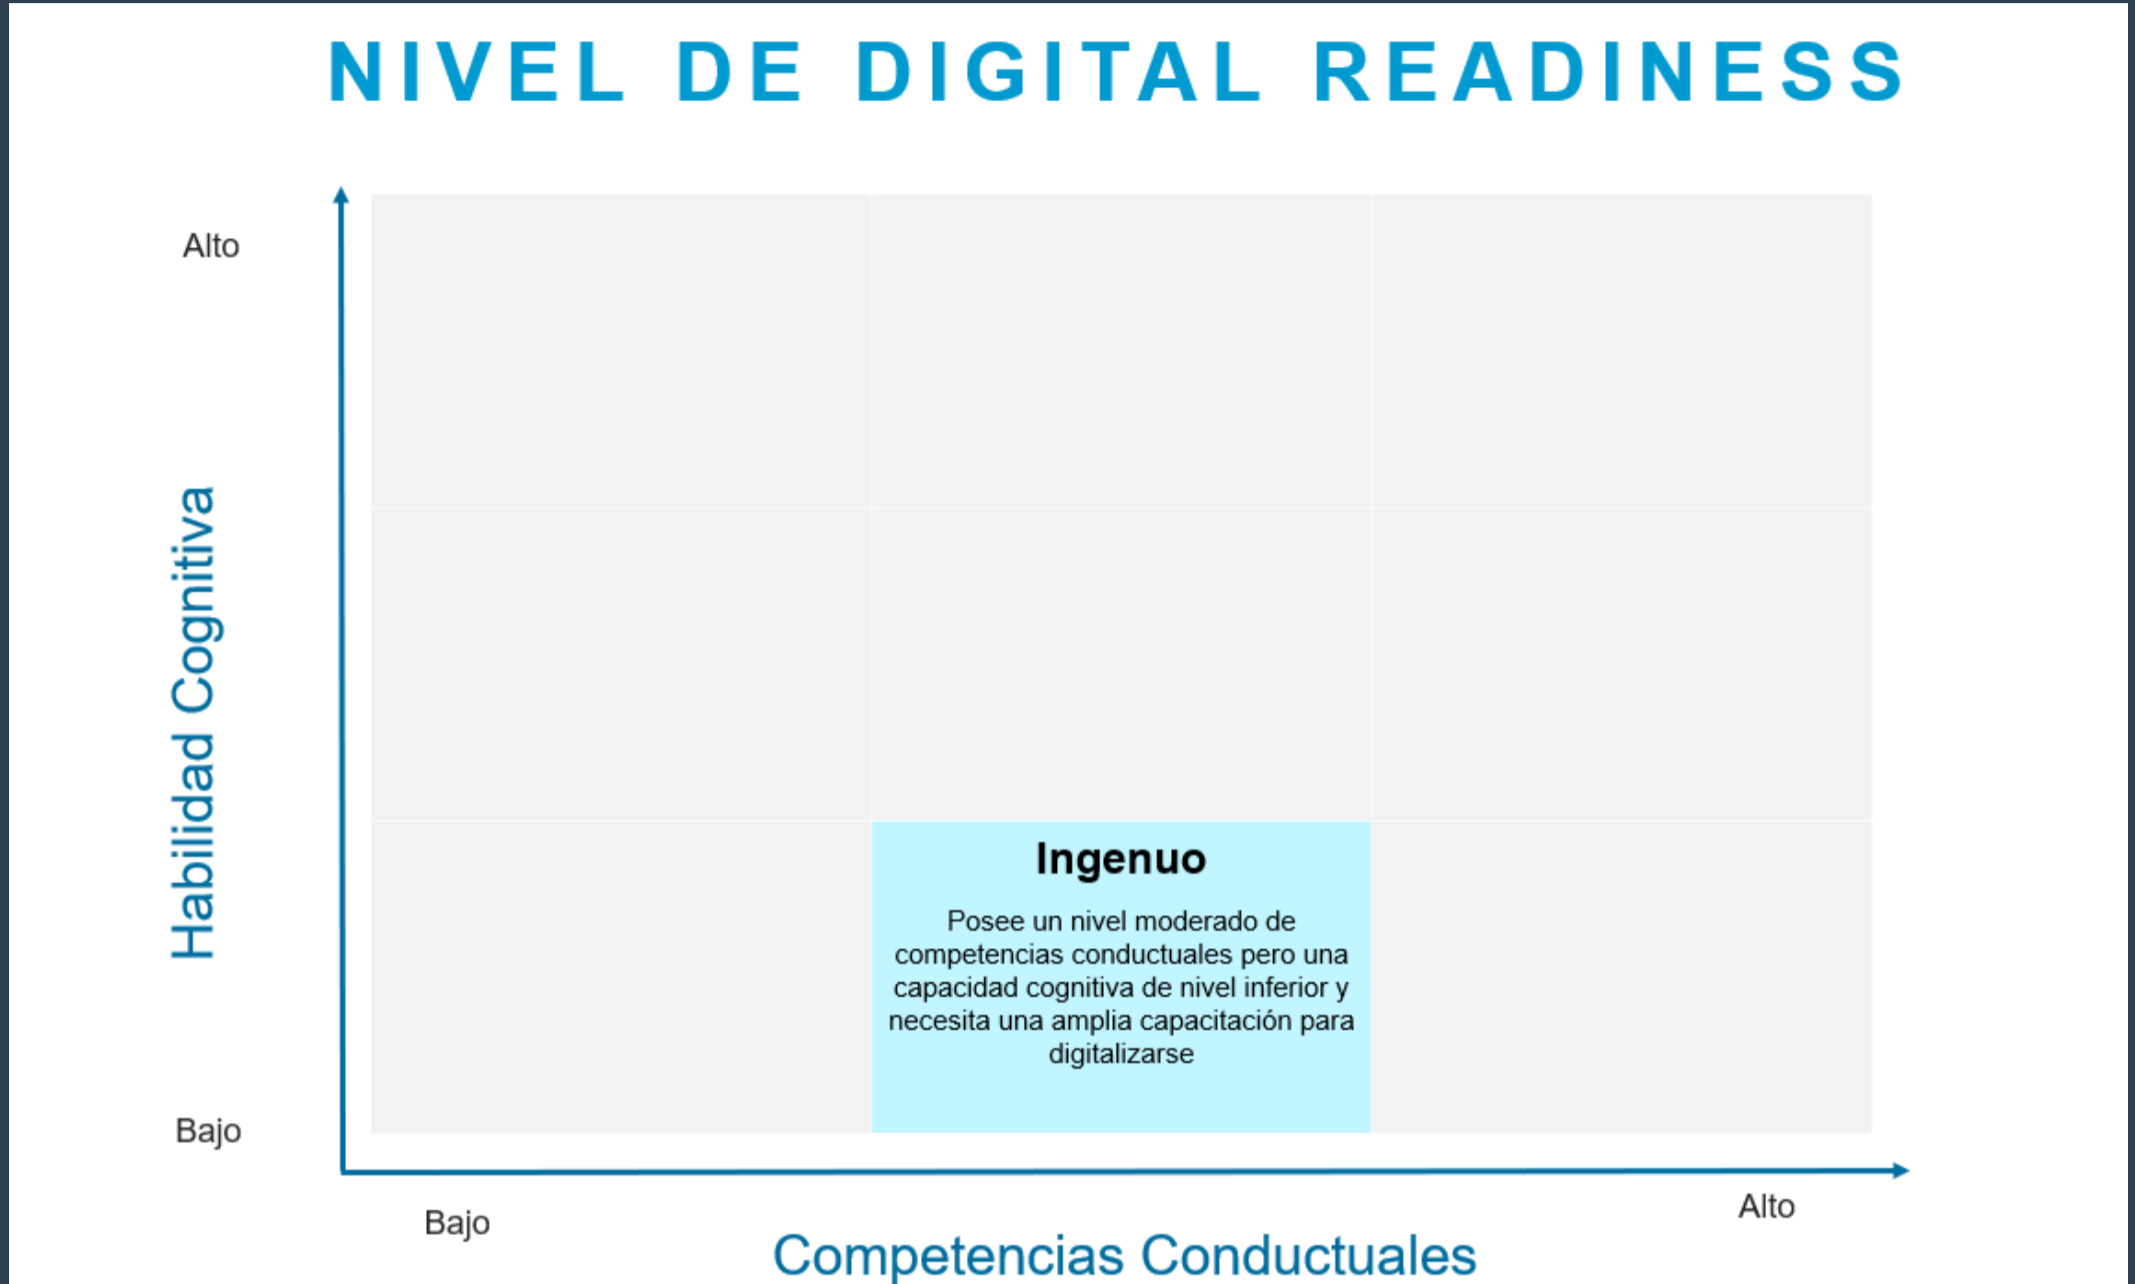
NIVEL DE DIGITAL READINESS

Alto

Habilidad Cognitiva

Bajo

Ingenuo

Posee un nivel moderado de competencias conductuales pero una capacidad cognitiva de nivel inferior y necesita una amplia capacitación para digitalizarse

Bajo

Alto

Competencias Conductuales